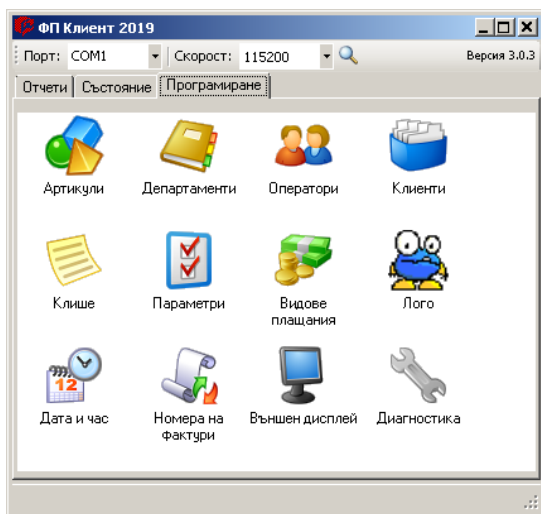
ФП Клиент 2019

Порт: COM1 Скорост: 115200 Версия 3.0.3

Отчети | Състояние | Програмиране

Артикули
Департаменти
Оператори
Клиенти

Клише
Параметри
Видове плащания
Лого

12

Дата и час
Номера на фактури
Външен дисплей
Диагностика